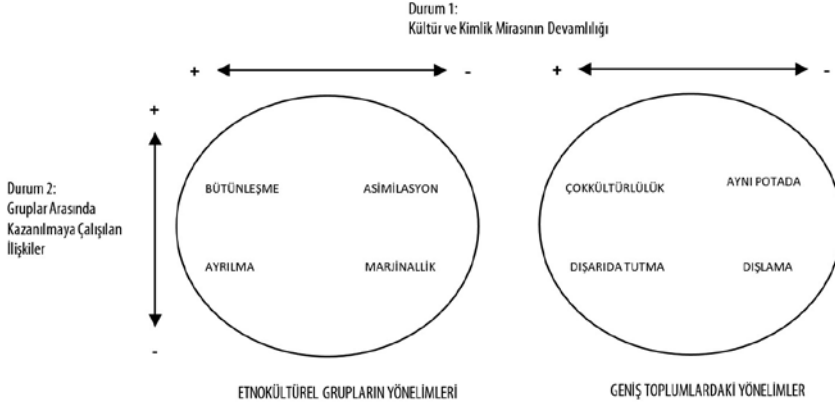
Durum 1:
Kültür ve Kimlik Mirasının Devamlılığı

+ -

+ -

+

Durum 2:
Gruplar Arasında Kazanılmaya Çalışılan İlişkiler

-

BÜTÜNLEŞME

ASİMİLASYON

AYRILMA

MARJİNALLİK

ÇOKKÜLTÜRLÜLÜK

AYNI POTADA

DIŞARIDA TUTMA

DIŞLAMA

ETNOKÜLTÜREL GRUPLARIN YÖNELİMLERİ

GENİŞ TOPLUMLARDAKİ YÖNELİMLER